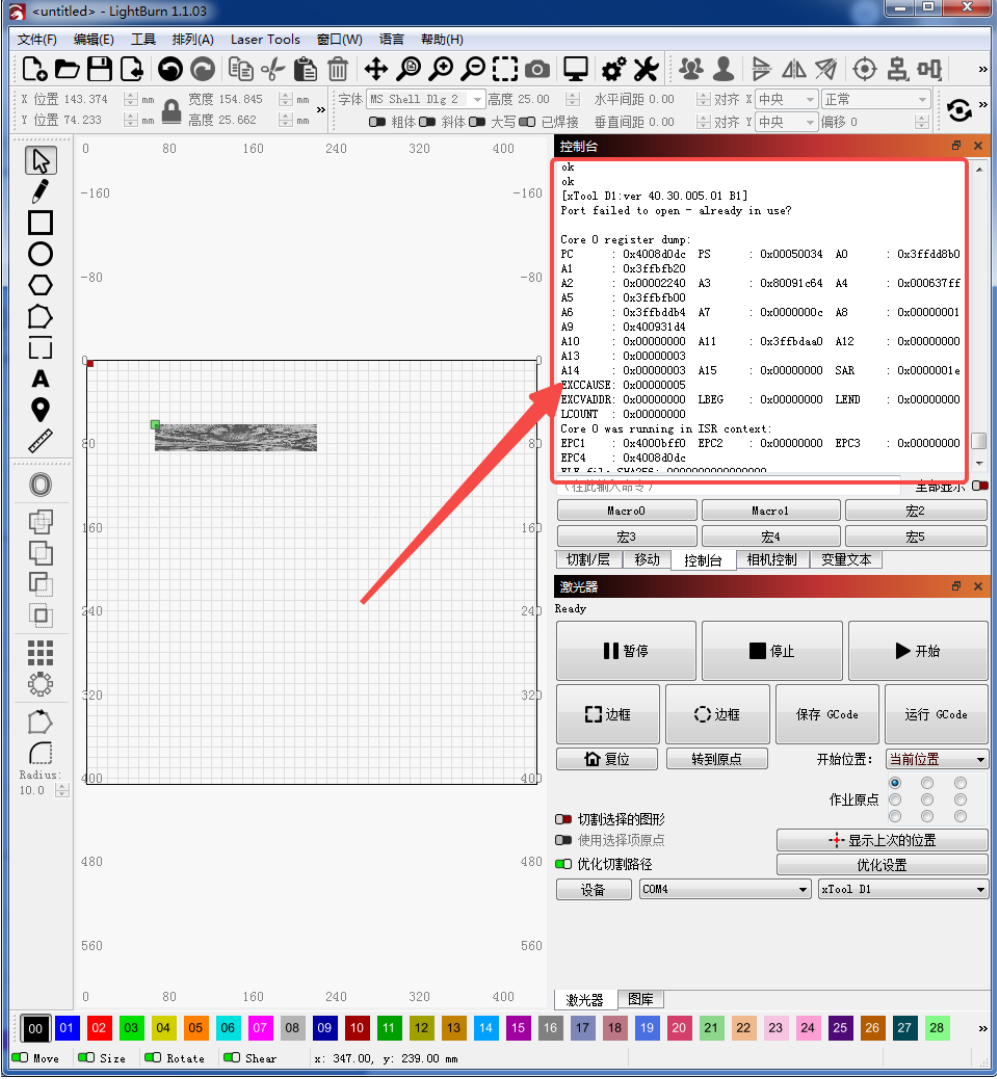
<untitled> - LightBurn 1.1.03

文件(F) 编辑(E) 工具 排列(A) Laser Tools 窗口(W) 语言 帮助(H)

X 位置 143.374 mm 宽度 154.845 mm
Y 位置 74.233 mm 高度 25.662 mm

字体 MS Shell Dlg 2 高度 25.00 水平间距 0.00 对齐 X 中央 正常
粗体 斜体 大写 已焊接 垂直间距 0.00 对齐 Y 中央 偏移 0

0 80 160 240 320 400
-160 -80 0 80 160 240 320 400 480 560

控制台

ok
ok
[xTool D1:ver 40.30.005.01 B1]
Port failed to open - already in use?

Core 0 register dump:
PC : 0x4008d0dc PS : 0x00050034 A0 : 0x3ffdd8b0
A1 : 0x3ffbfb20
A2 : 0x00002240 A3 : 0x80091c64 A4 : 0x000637ff
A5 : 0x3ffbfb00
A6 : 0x3ffbddb4 A7 : 0x0000000c A8 : 0x00000001
A9 : 0x400931d4
A10 : 0x00000000 A11 : 0x3ffbdaa0 A12 : 0x00000000
A13 : 0x00000003
A14 : 0x00000003 A15 : 0x00000000 SAR : 0x0000001e
EXCCAUSE: 0x00000005
EXCVADDR: 0x00000000 LBEG : 0x00000000 LEND : 0x00000000
LCOUNT : 0x00000000
Core 0 was running in ISR context:
EPC1 : 0x4000bff0 EPC2 : 0x00000000 EPC3 : 0x00000000
EPC4 : 0x4008d0dc
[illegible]

(在此输入命令) 全部显示

Macro0 Macro1 宏2
宏3 宏4 宏5

切割/层 移动 控制台 相机控制 变量文本

激光器
Ready
暂停 停止 开始
边框 边框 保存 GCode 运行 GCode
复位 转到原点 开始位置: 当前位置
作业原点
切割选择的图形
使用选择项原点
优化切割路径
显示上次的位置
优化设置
设备 COM4 xTool D1

激光器 图库

Radius: 10.0

00 01 02 03 04 05 06 07 08 09 10 11 12 13 14 15 16 17 18 19 20 21 22 23 24 25 26 27 28

Move Size Rotate Shear x: 347.00, y: 239.00 mm